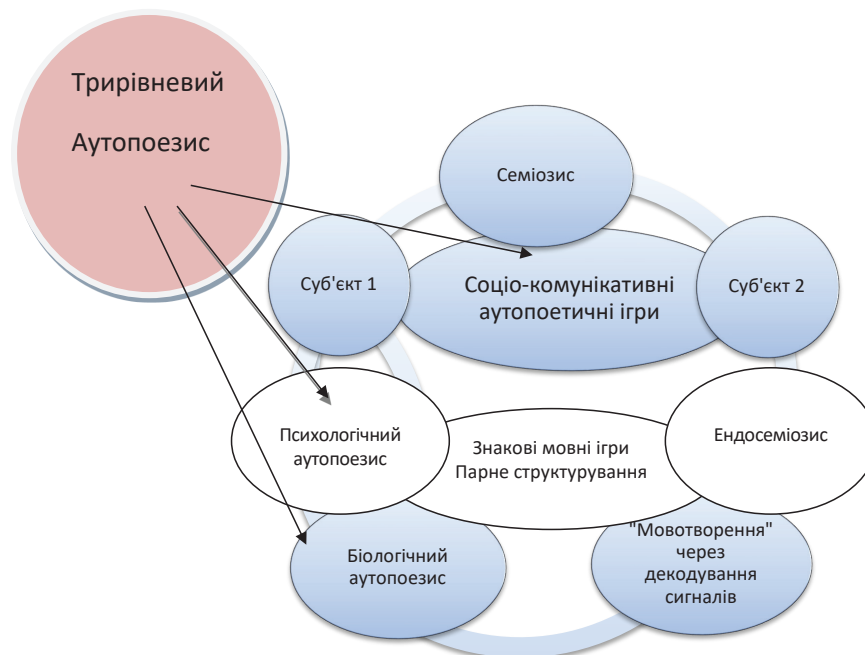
Трирівневий

Аутопоезис

Семіозис

Суб'єкт 1

Соціо-комунікативні аутопоетичні ігри

Суб'єкт 2

Психологічний аутопоезис

Знакові мовні ігри
Парне структурування

Ендосеміозис

Біологічний аутопоезис

"Мовотворення" через декодування сигналів